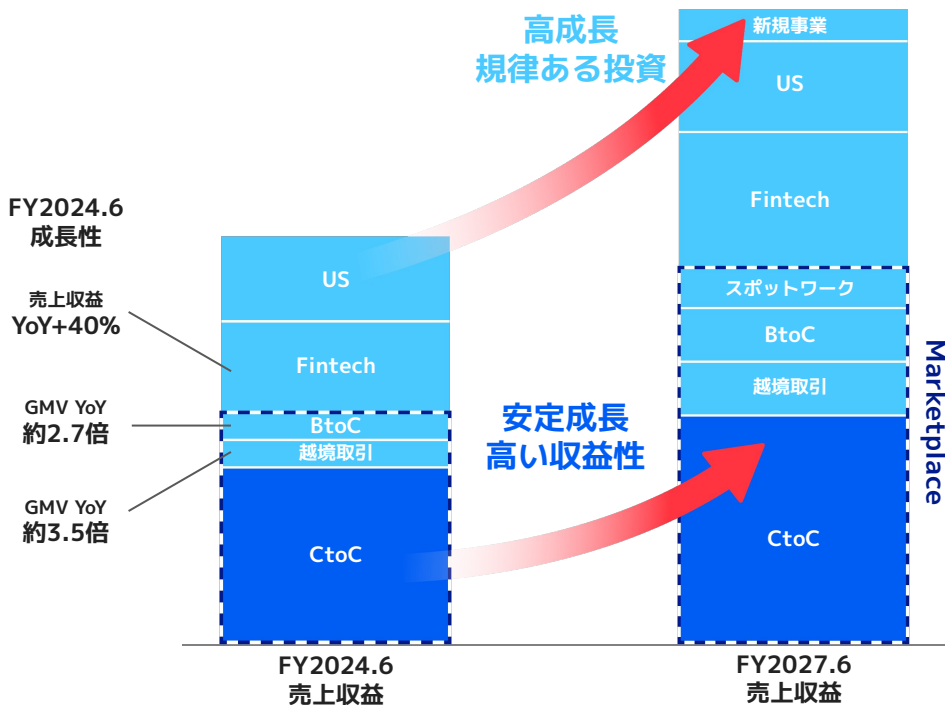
FY2024.6
成長性

売上収益
YoY+40%

GMV YoY
約2.7倍

GMV YoY
約3.5倍

US

Fintech

BtoC

越境取引

CtoC

FY2024.6
売上収益

高成長
規律ある投資

安定成長
高い収益性

新規事業

US

Fintech

スポットワーク

BtoC

越境取引

CtoC

Marketplace

FY2027.6
売上収益